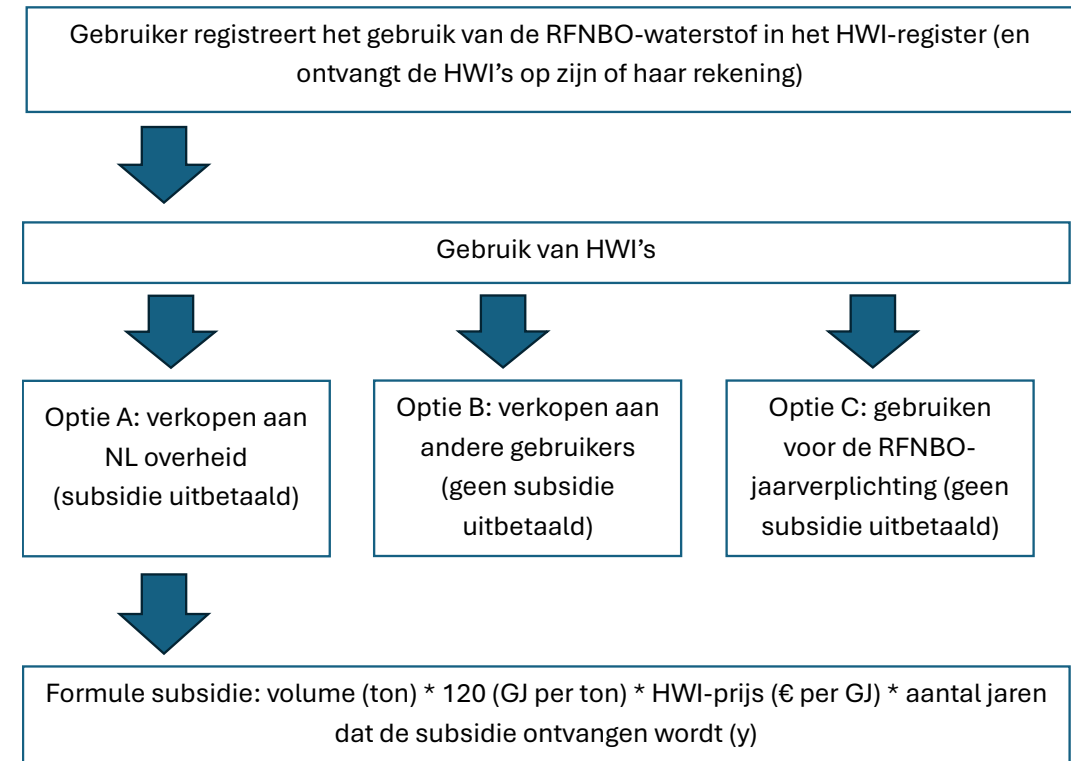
Gebruiker registreert het gebruik van de RFNBO-waterstof in het HWI-register (en ontvangt de HWI's op zijn of haar rekening)

Gebruik van HWI's

Optie A: verkopen aan NL overheid (subsidie uitbetaald)

Optie B: verkopen aan andere gebruikers (geen subsidie uitbetaald)

Optie C: gebruiken voor de RFNBO-jaarverplichting (geen subsidie uitbetaald)

Formule subsidie: volume (ton) * 120 (GJ per ton) * HWI-prijs (€ per GJ) * aantal jaren dat de subsidie ontvangen wordt (y)